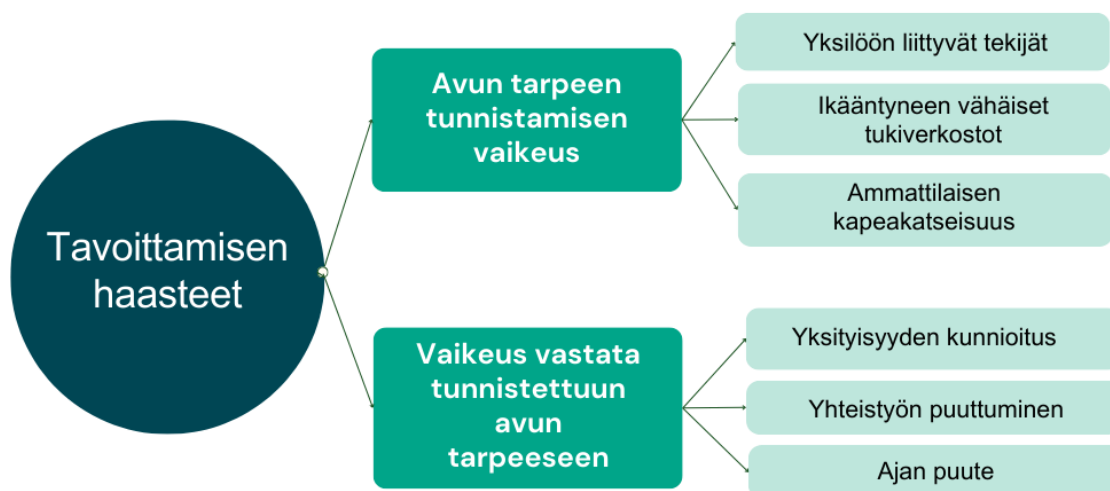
Tavoittamisen haasteet

Avun tarpeen tunnistamisen vaikeus

Yksilöön liittyvät tekijät

Ikääntyneen vähäiset tukiverkostot

Ammattilaisen kapeakatseisuus

Vaikeus vastata tunnistettuun avun tarpeeseen

Yksityisyyden kunnioitus

Yhteistyön puuttuminen

Ajan puute